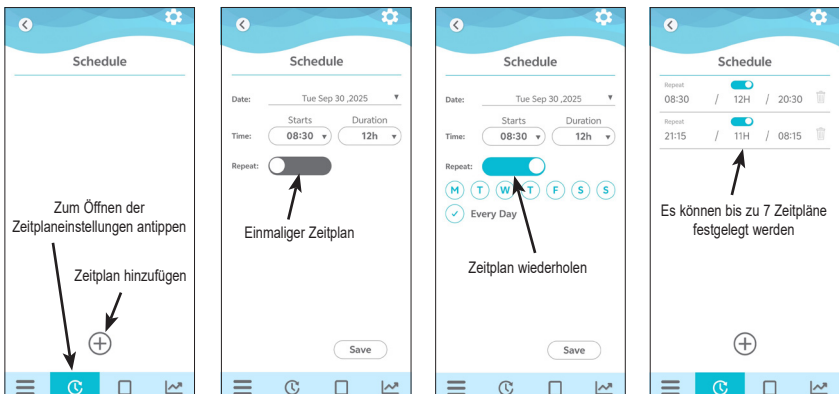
Schedule

Zum Öffnen der Zeitplaneinstellungen antippen

Zeitplan hinzufügen

Schedule

Date: Tue Sep 30 ,2025

Time: Starts 08:30 Duration 12h

Repeat:

Einmaliger Zeitplan

Save

Schedule

Date: Tue Sep 30 ,2025

Time: Starts 08:30 Duration 12h

Repeat:

M T W T F S S

Every Day

Zeitplan wiederholen

Save

Schedule

Repeat
08:30 / 12H / 20:30

Repeat
21:15 / 11H / 08:15

Es können bis zu 7 Zeitpläne festgelegt werden